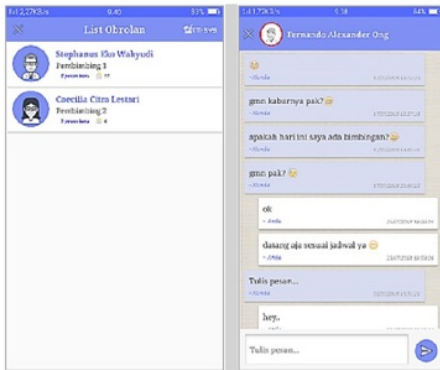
2.27KB/s 9.40 83%

List Obrolan

Stephanus Eko Wahyudi
Pembimbing 1
Pesan baru 17

Caecilia Citra Lestari
Pembimbing 2
Pesan baru 4

1.73KB/s 9.38 84%

Fernando Alexander Ong

~Kirim

gmn kabarnya pak?
~Kirim

apakah hari ini saya ada bimbingan?
~Kirim

gmn pak?
~Kirim

ok
~Anda

datang aja sesuai jadwal ya
~Anda

Tulis pesan...
~Kirim

hey..
~Kirim

Tulis pesan...